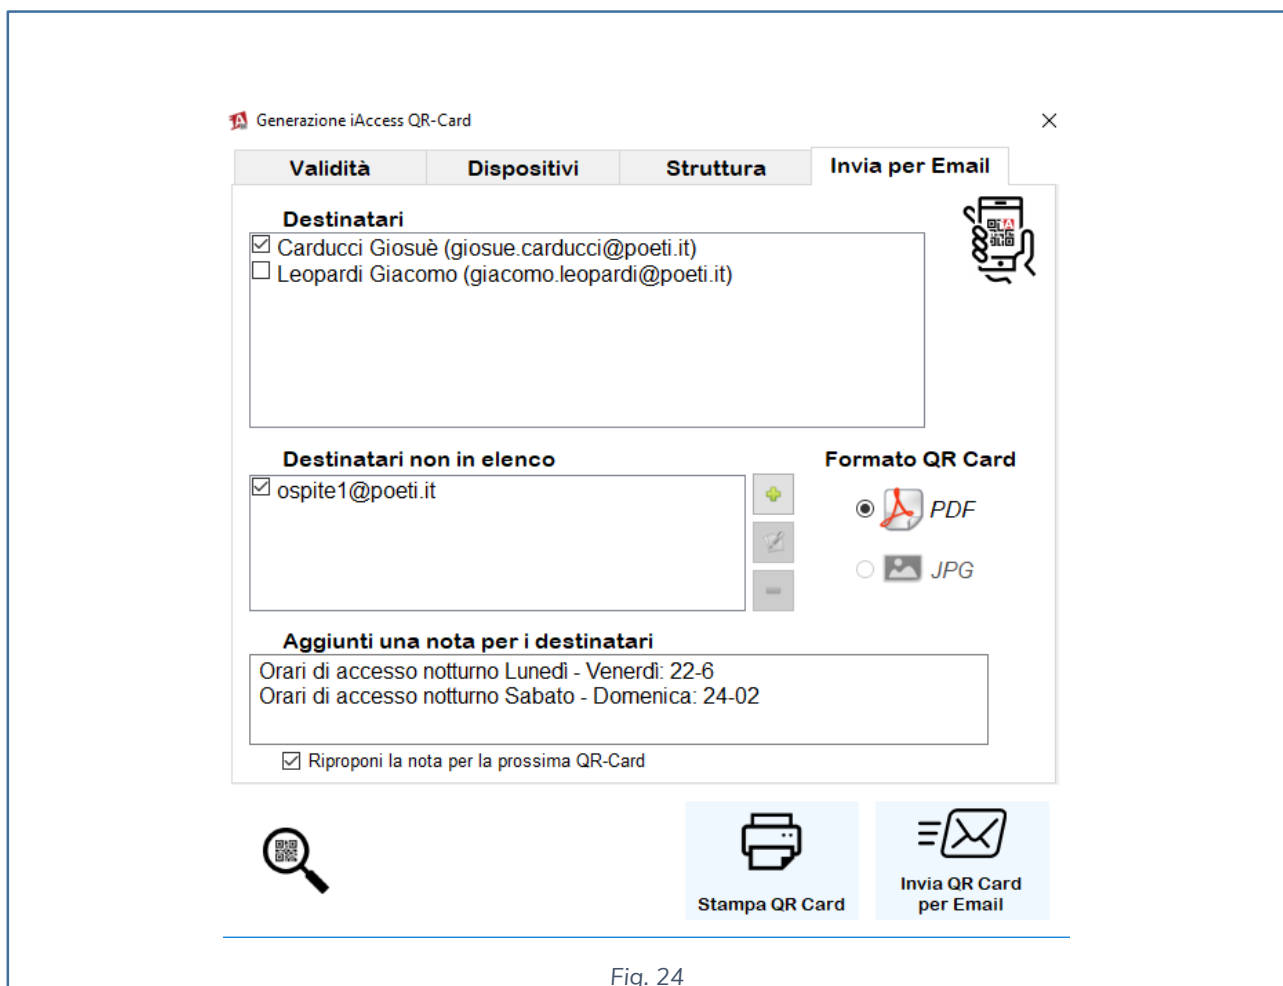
Generazione iAccess QR-Card

Validità | Dispositivi | Struttura | Invia per Email

Destinatari
☑ Carducci Giosuè (giosue.carducci@poeti.it)
☐ Leopardi Giacomo (giacomo.leopardi@poeti.it)

Destinatari non in elenco
☑ ospite1@poeti.it

Formato QR Card
PDF
JPG

Aggiunti una nota per i destinatari
Orari di accesso notturno Lunedì - Venerdì: 22-6
Orari di accesso notturno Sabato - Domenica: 24-02

☑ Riproponi la nota per la prossima QR-Card

Stampa QR Card

Invia QR Card per Email

Fig. 24